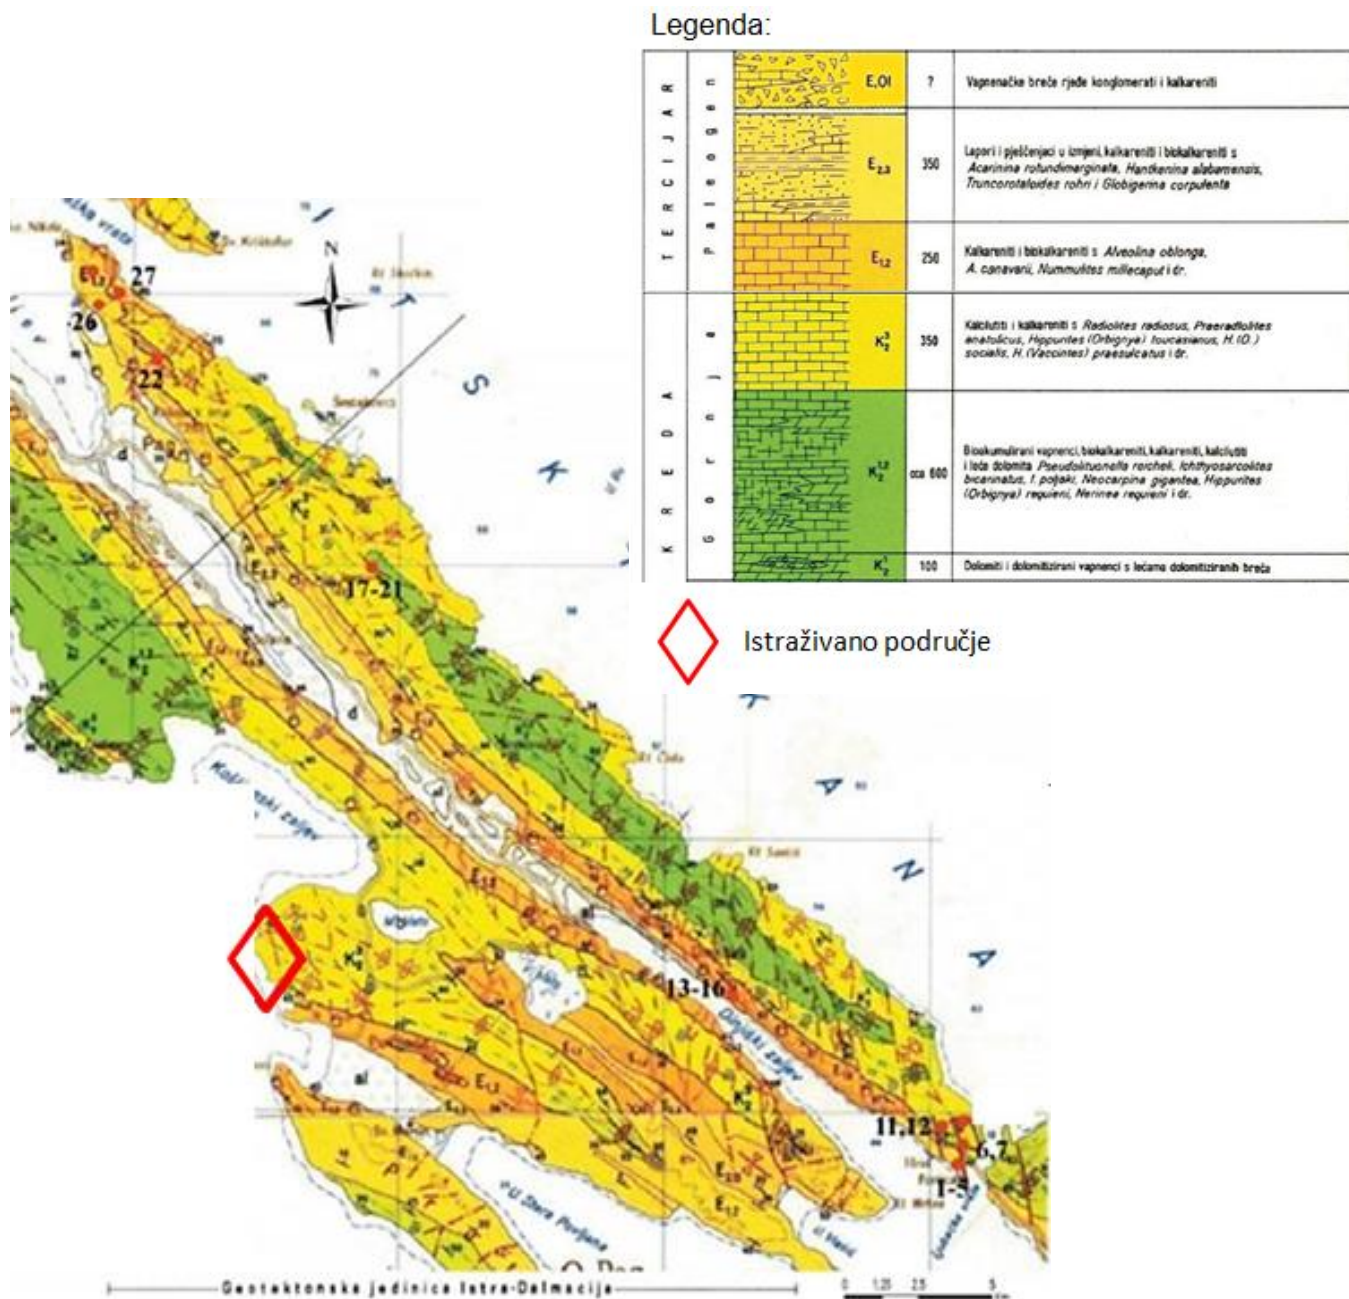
Legenda:

| TERCIJAR | Paleogen | E,Ol | ? | Vapnenačke breče rjeđe konglomerati i kalkareniti |
|---|---|---|---|---|
| | | $E_{2,3}$ | 350 | Lapori i pješčenjaci u izmjeni, kalkareniti i biokalkareniti s Acarinina rotundimarginata, Hantkenina alabamensis, Truncorotaloides rohri i Globigerina corpulenta |
| | | $E_{1,2}$ | 250 | Kalkareniti i biokalkareniti s Alveolina oblonga, A. canavarii, Nummulites millecaput i dr. |
| KREDA | Gornja | $K_2^3$ | 350 | Kalcilutiti i kalkareniti s Radiolites radiosus, Praeradiolites anatolicus, Hippurites (Orbignya) toucasianus, H.(O.) socialis, H.(Vaccinites) praesulcatus i dr. |
| | | $K_2^{1,2}$ | oca 600 | Bioakumulirani vapnenci, biokalkareniti, kalkareniti, kalcilutiti i leće dolomita Pseudolituonella reicheli, Ichthyosarcolites bicarinatus, I. poljaki, Neocarpina gigantea, Hippurites (Orbignya) requieni, Nerinea requieni i dr. |
| | | $K_2^1$ | 100 | Dolomiti i dolomitizirani vapnenci s lećama dolomitiziranih breča |

Istraživano područje

N
Sv. Nikola
vrata
Sv. Križ
Rt Stočin
27
26
22
S
Šestakovci
Pag
d
$K_2^3$
$E_{1,2}$
17-21
K
$K_2^{1,2}$
Košljunski zaljev
Rt Čuša
Rt Sanić
$E_{1,2}$
N
A
$K_2^3$
13-16
Dinjiški zaljev
al
$E_{1,2}$
$E_{2,3}$
11,12
6,7
1-5
Stara Povljana
O. Pag
Geotektonske jedinice Istra-Dalmacija
0 1.25 2.5 5